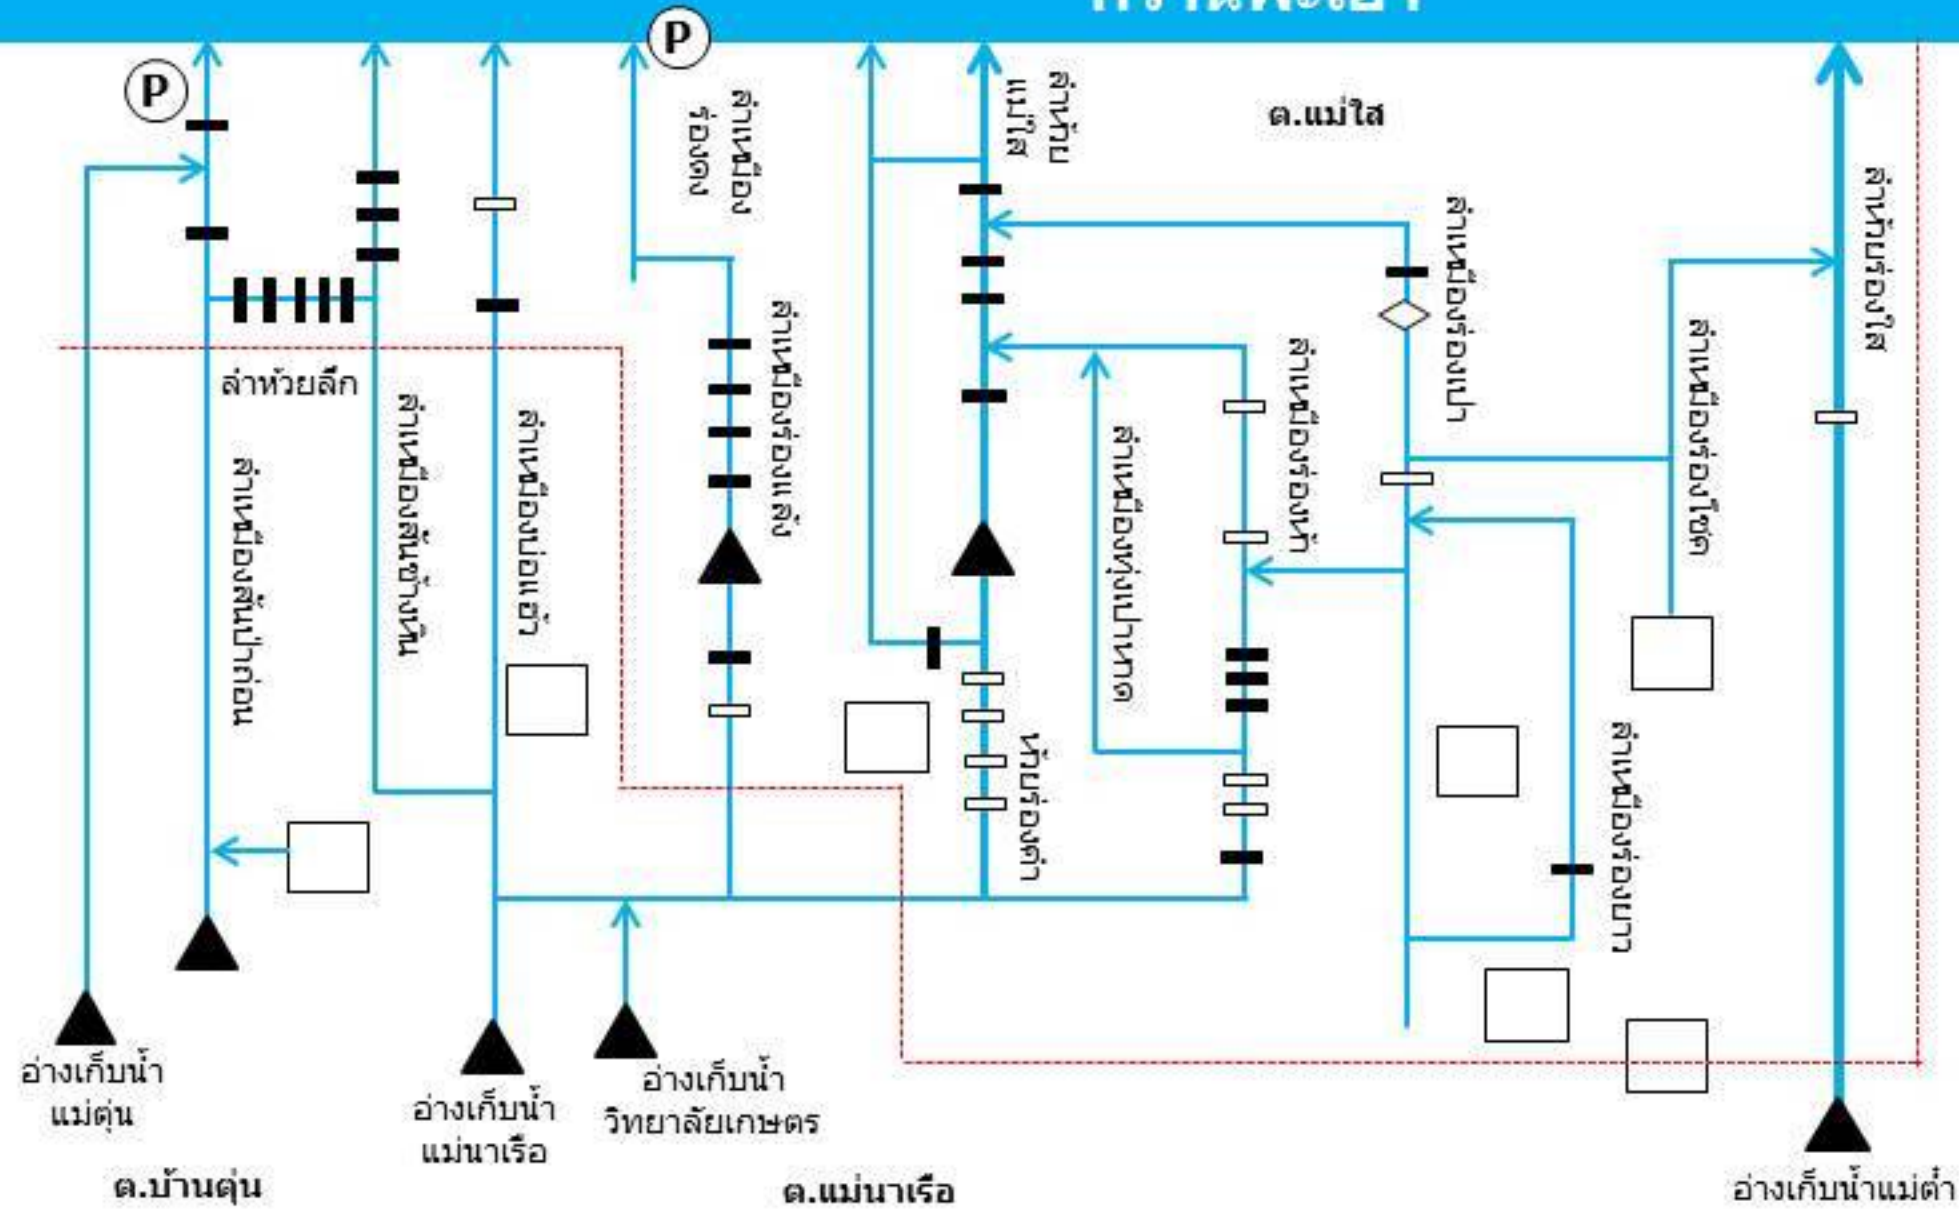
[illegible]

P

P

ต.แม่ใส

ลำห้วยแม่ใส

ลำเหมืองร่องจอง

ลำห้วยร่องใส

ลำเหมืองร่องเปา

ลำห้วยลึก

ลำเหมืองร่องแหย่ง

ลำเหมืองสันช้างหิน

ลำเหมืองบ่อแฮ้ว

ลำเหมืองสันป่าก่อน

ลำเหมืองร่องห้า

ลำเหมืองทุ่งเปาหลวง

ลำเหมืองร่องไฮ

ห้วยร่องต้ม

ลำเหมืองร่องยาว

อ่างเก็บน้ำ แม่ตุ่น

อ่างเก็บน้ำ แม่นาเรือ

อ่างเก็บน้ำ วิทยาลัยเกษตร

อ่างเก็บน้ำแม่ต๋ำ

ต.บ้านตุ่น

ต.แม่นาเรือ